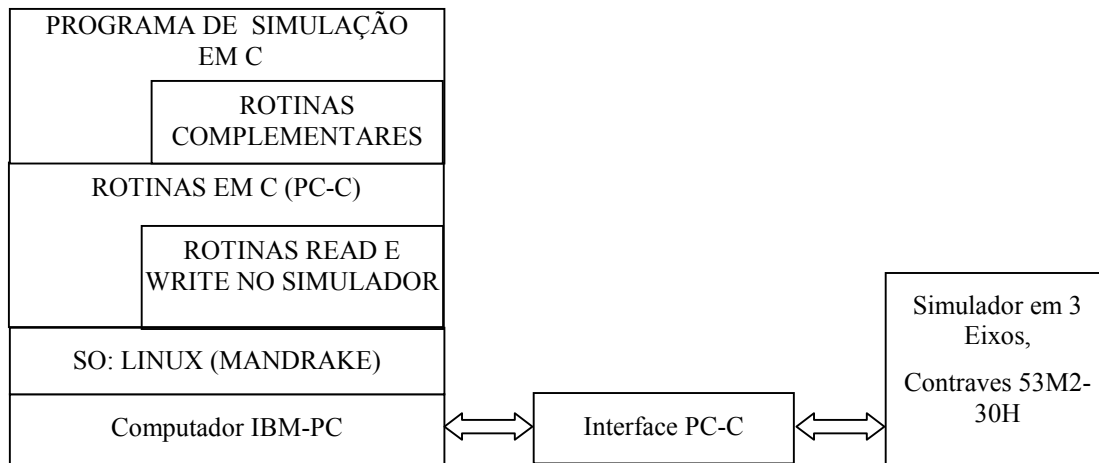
PROGRAMA DE SIMULAÇÃO EM C

ROTINAS COMPLEMENTARES

ROTINAS EM C (PC-C)

ROTINAS READ E WRITE NO SIMULADOR

SO: LINUX (MANDRAKE)

Computador IBM-PC

Interface PC-C

Simulador em 3 Eixos,

Contraves 53M2-30H